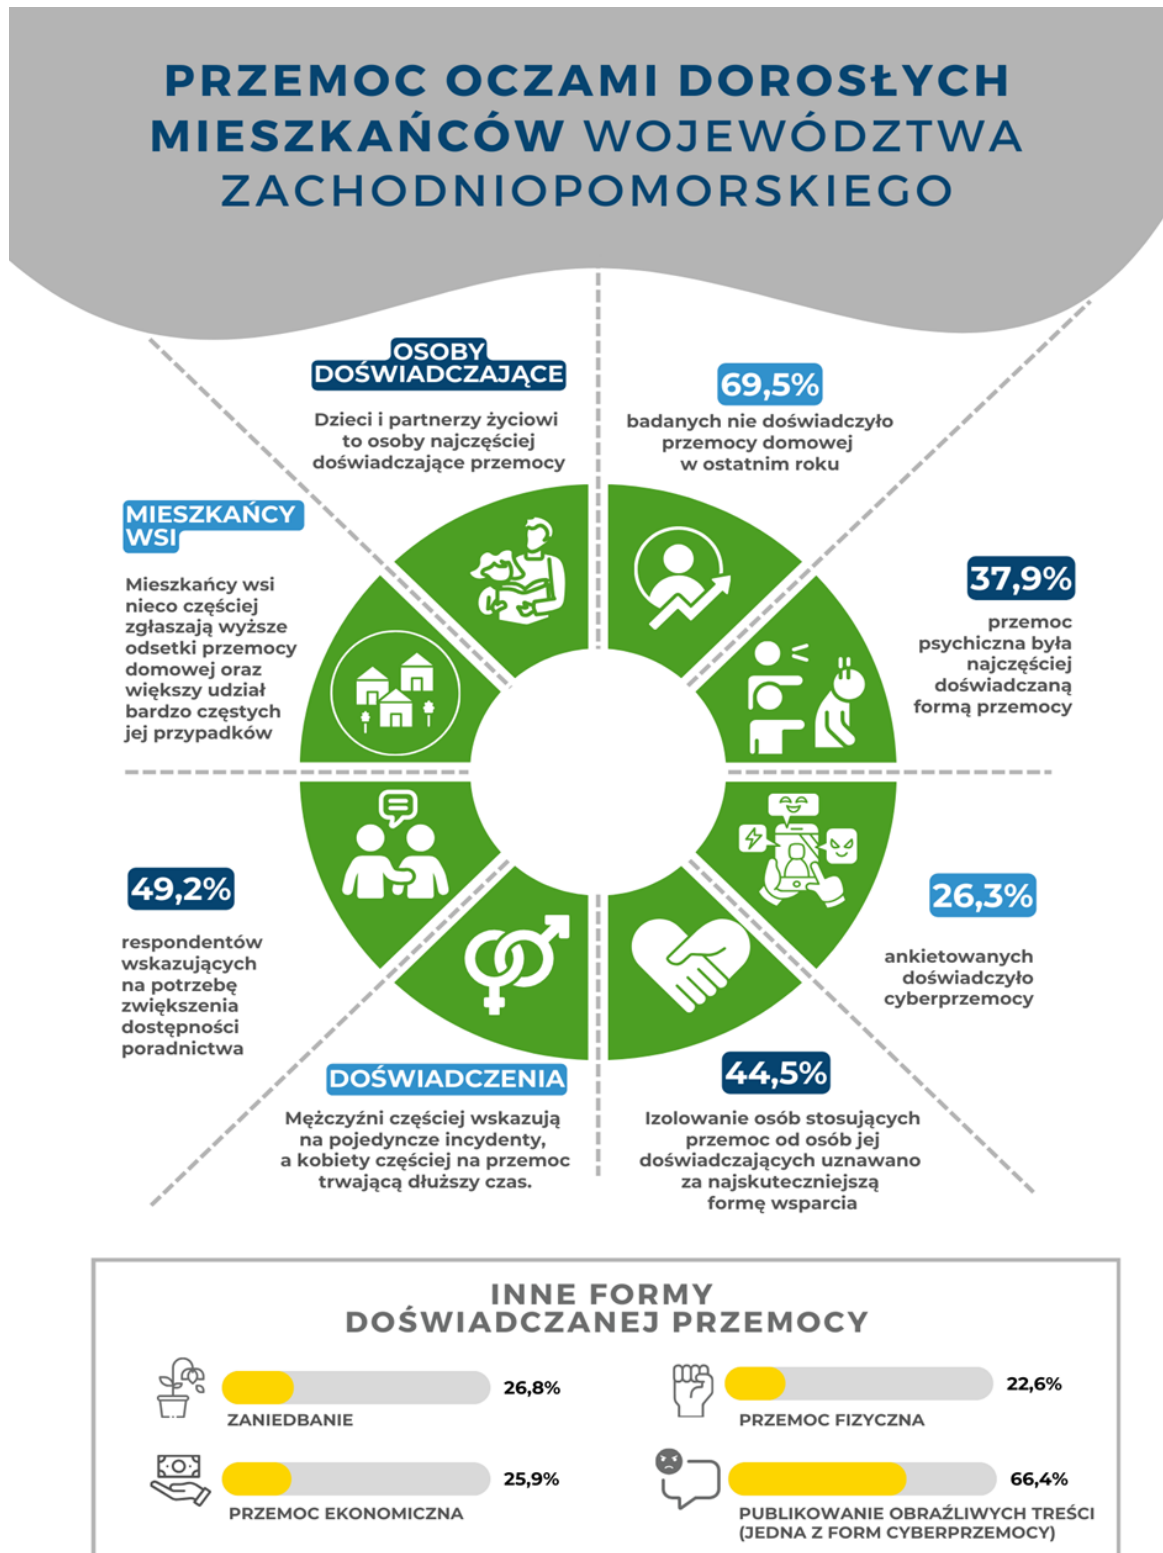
PRZEMOC OCZAMI DOROSŁYCH MIESZKAŃCÓW WOJEWÓDZTWA ZACHODNIOPOMORSKIEGO

OSOBY DOŚWIADCZAJĄCE

Dzieci i partnerzy życiowi to osoby najczęściej doświadczające przemocy

69,5%

badanych nie doświadczyło przemocy domowej w ostatnim roku

MIESZKAŃCY WSI

Mieszkańcy wsi nieco częściej zgłaszają wyższe odsetki przemocy domowej oraz większy udział bardzo częstych jej przypadków

37,9%

przemoc psychiczna była najczęściej doświadczaną formą przemocy

49,2%

respondentów wskazujących na potrzebę zwiększenia dostępności poradnictwa

26,3%

ankietowanych doświadczyło cyberprzemocy

DOŚWIADCZENIA

Mężczyźni częściej wskazują na pojedyncze incydenty, a kobiety częściej na przemoc trwającą dłuższy czas.

44,5%

Izolowanie osób stosujących przemoc od osób jej doświadczających uznawano za najskuteczniejszą formę wsparcia

INNE FORMY DOŚWIADCZANEJ PRZEMOCY

26,8%
ZANIEDBANIE

22,6%
PRZEMOC FIZYCZNA

25,9%
PRZEMOC EKONOMICZNA

66,4%
PUBLIKOWANIE OBRAŹLIWYCH TREŚCI (JEDNA Z FORM CYBERPRZEMOCY)